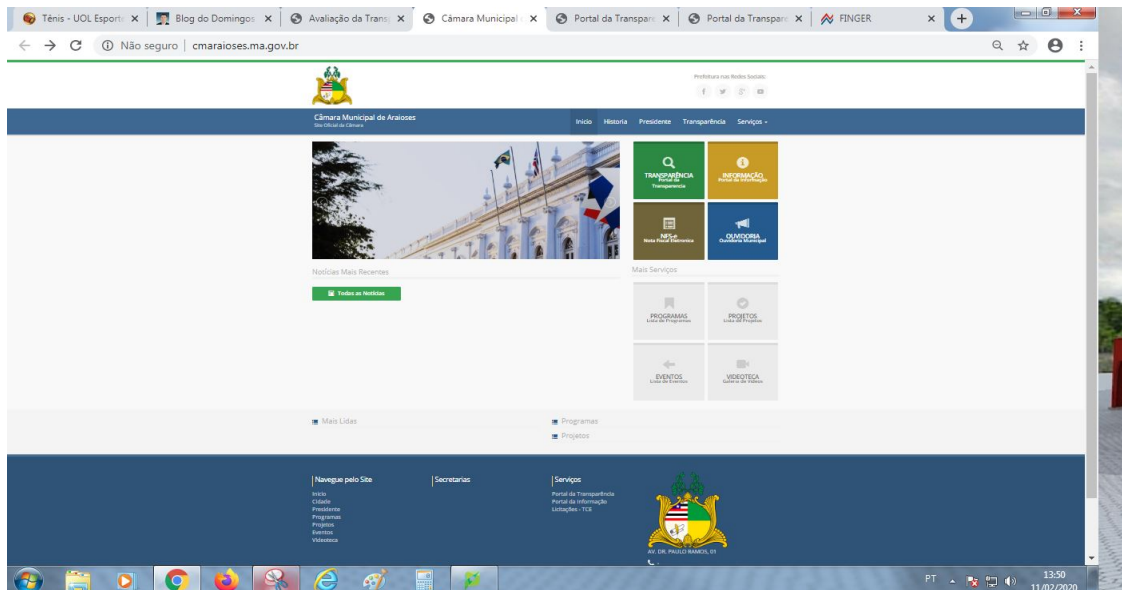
Tênis - UOL Esport ×
Blog do Domingos ×
Avaliação da Trans ×
Câmara Municipal ×
Portal da Transpare ×
Portal da Transpare ×
FINGER ×

Não seguro | cmaraioses.ma.gov.br

Prefeitura nas Redes Sociais

Câmara Municipal de Araioses
Site Oficial da Câmara

Inicio Historia Presidente Transparência Serviços

TRANSPARÊNCIA Portal da Transparencia
INFORMAÇÃO Portal da Informação
NFS-e Nota Fiscal Eletronica
OUVIDORIA Ouvidoria Municipal

Notícias Mais Recentes
Todas as Notícias

Mais Serviços
PROGRAMAS Lista de Programas
PROJETOS Lista de Projetos
EVENTOS Lista de Eventos
VIDEOTECA Galeria de Vídeos

Mais Lidas
Programas
Projetos

Navegue pelo Site
Inicio
Cidade
Presidente
Programas
Projetos
Eventos
Videoteca

Secretarias

Serviços
Portal da Transparência
Portal da Informação
Licitações - TCE

AV. DR. PAULO RAMOS, 01

PT 13:50 11/02/2020